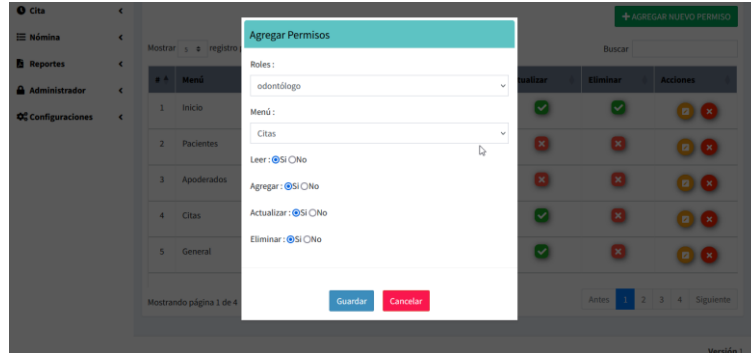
Cita
Nómina
Reportes
Administrador
Configuraciones

+ AGREGAR NUEVO PERMISO

Mostrar 5 registros

Buscar

| # | Menú | ctualizar | Eliminar | Acciones |
|---|---|---|---|---|
| 1 | Inicio | | | |
| 2 | Pacientes | | | |
| 3 | Apoderados | | | |
| 4 | Citas | | | |
| 5 | General | | | |

Mostrando página 1 de 4

Antes 1 2 3 4 Siguiente

Versión 1

Agregar Permisos

Roles :
odontólogo

Menú :
Citas

Leer : Si No

Agregar : Si No

Actualizar : Si No

Eliminar : Si No

Guardar
Cancelar